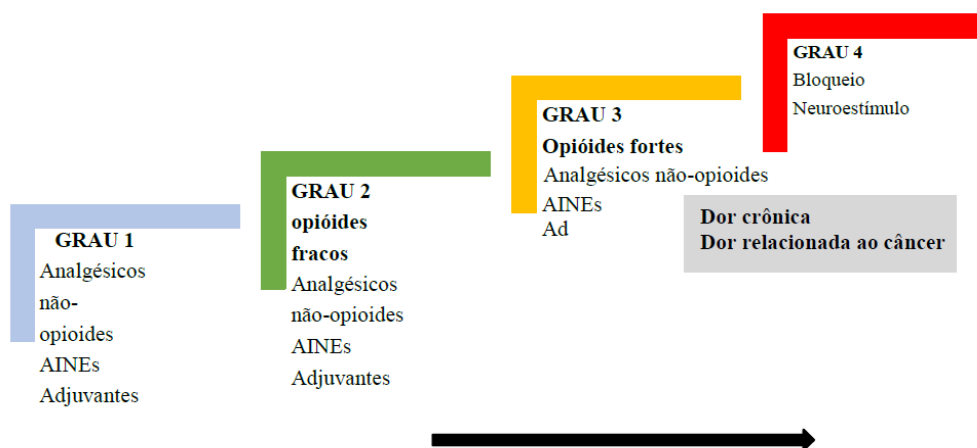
GRAU 1
Analgésicos não-opioides
AINEs
Adjuvantes

GRAU 2
opióides fracos
Analgésicos não-opioides
AINEs
Adjuvantes

GRAU 3
Opióides fortes
Analgésicos não-opioides
AINEs
Ad

GRAU 4
Bloqueio
Neuroestímulo

Dor crônica
Dor relacionada ao câncer